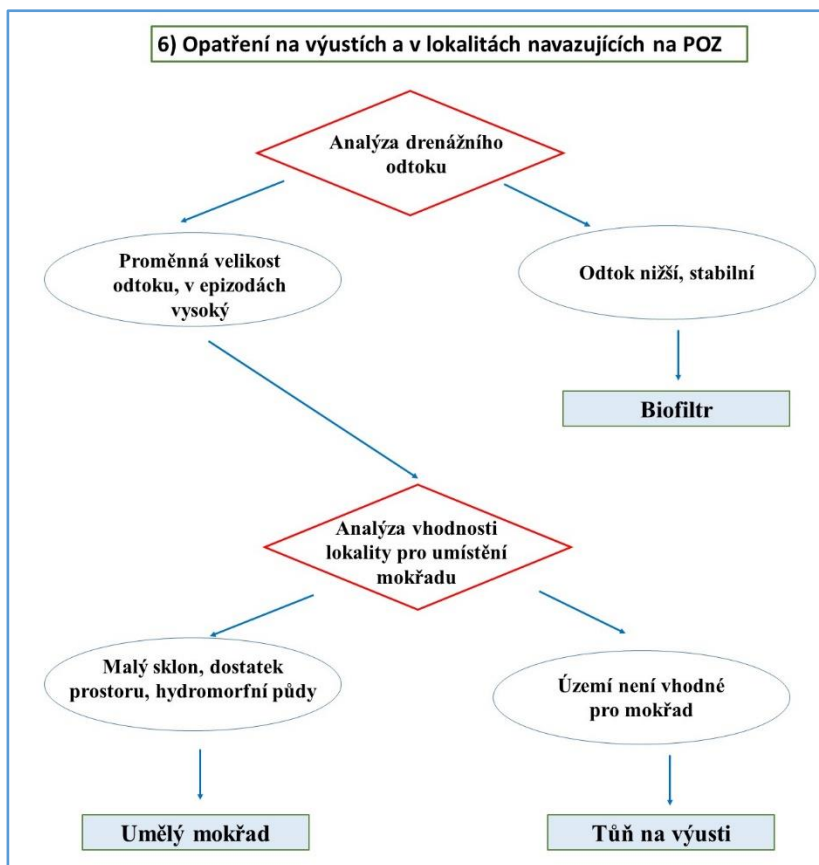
6) Opatření na výustích a v lokalitách navazujících na POZ

Analýza drenážního odtoku

Proměnná velikost odtoku, v epizodách vysoký

Odtok nižší, stabilní

Biofiltr

Analýza vhodnosti lokality pro umístění mokřadu

Malý sklon, dostatek prostoru, hydromorfní půdy

Území není vhodné pro mokřad

Umělý mokřad

Tůň na výusti